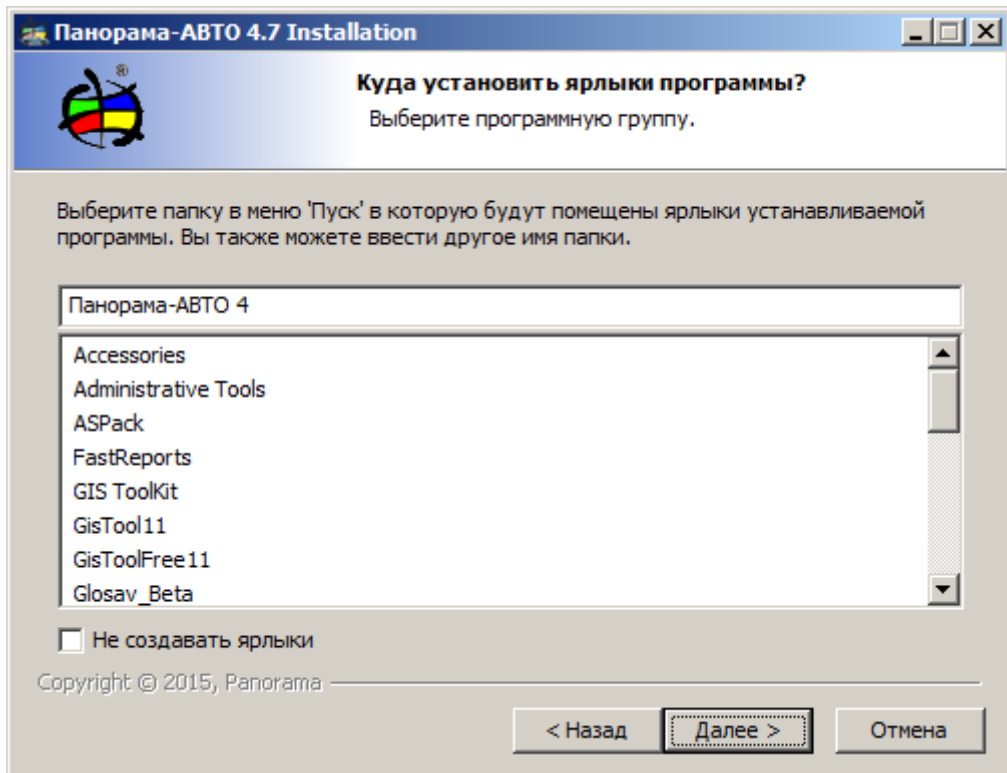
Панорама-АВТО 4.7 Installation

Куда установить ярлыки программы?

Выберите программную группу.

Выберите папку в меню 'Пуск' в которую будут помещены ярлыки устанавливаемой программы. Вы также можете ввести другое имя папки.

Панорама-АВТО 4

Accessories
Administrative Tools
ASPack
FastReports
GIS ToolKit
GisTool11
GisToolFree11
Glosav_Beta

Не создавать ярлыки

Copyright © 2015, Panorama

< Назад
Далее >
Отмена